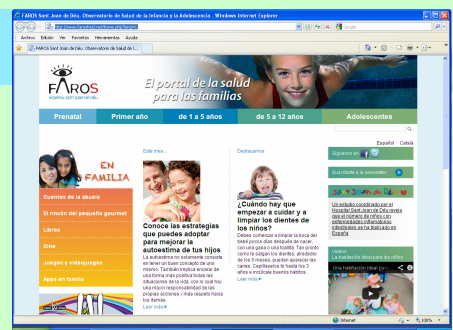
FAROS Sant Joan de Déu. Observatorio de Salud de la Infancia y la Adolescencia - Windows Internet Explorer

http://www.faroshsjd.net/home.php?lang=es

Google

Archivo Edición Ver Favoritos Herramientas Ayuda

FAROS Sant Joan de Déu. Observatorio de Salud de l...

FAROS
HOSPITAL SANT JOAN DE DÉU

El portal de la salud para las familias

Prenatal | Primer año | de 1 a 5 años | de 5 a 12 años | Adolescentes

Español Català

EN FAMILIA

Cuentos de la abuela

El rincón del pequeño gourmet

Libros

Cine

Juegos y videojuegos

Apps en familia

Este mes...

Conoce las estrategias que puedes adoptar para mejorar la autoestima de tus hijos

La autoestima no solamente consiste en tener un buen concepto de uno mismo. También implica encarar de una forma más positiva todas las situaciones de la vida, con lo cual hay una mayor responsabilidad en las propias acciones y más respeto hacia los demás.

Leer más

Destacamos

¿Cuándo hay que empezar a cuidar y a limpiar los dientes de los niños?

Debes comenzar a limpiar la boca del bebé pocos días después de nacer, con una gasa o una toallita. Tan pronto como le salgan los dientes, alrededor de los 6 meses, puedes apoyarte las caras. Cepillaselos tú hasta los 3 años e incúlcale buenos hábitos.

Leer más

Síguenos en

Suscríbete a la newsletter

Un estudio coordinado por el Hospital Sant Joan de Déu revela que el número de niños con enfermedades inflamatorias intestinales se ha triplicado en España

Vídeos
La hidratación descubre los niños

Una hidratación ideal pa...

Internet

100%